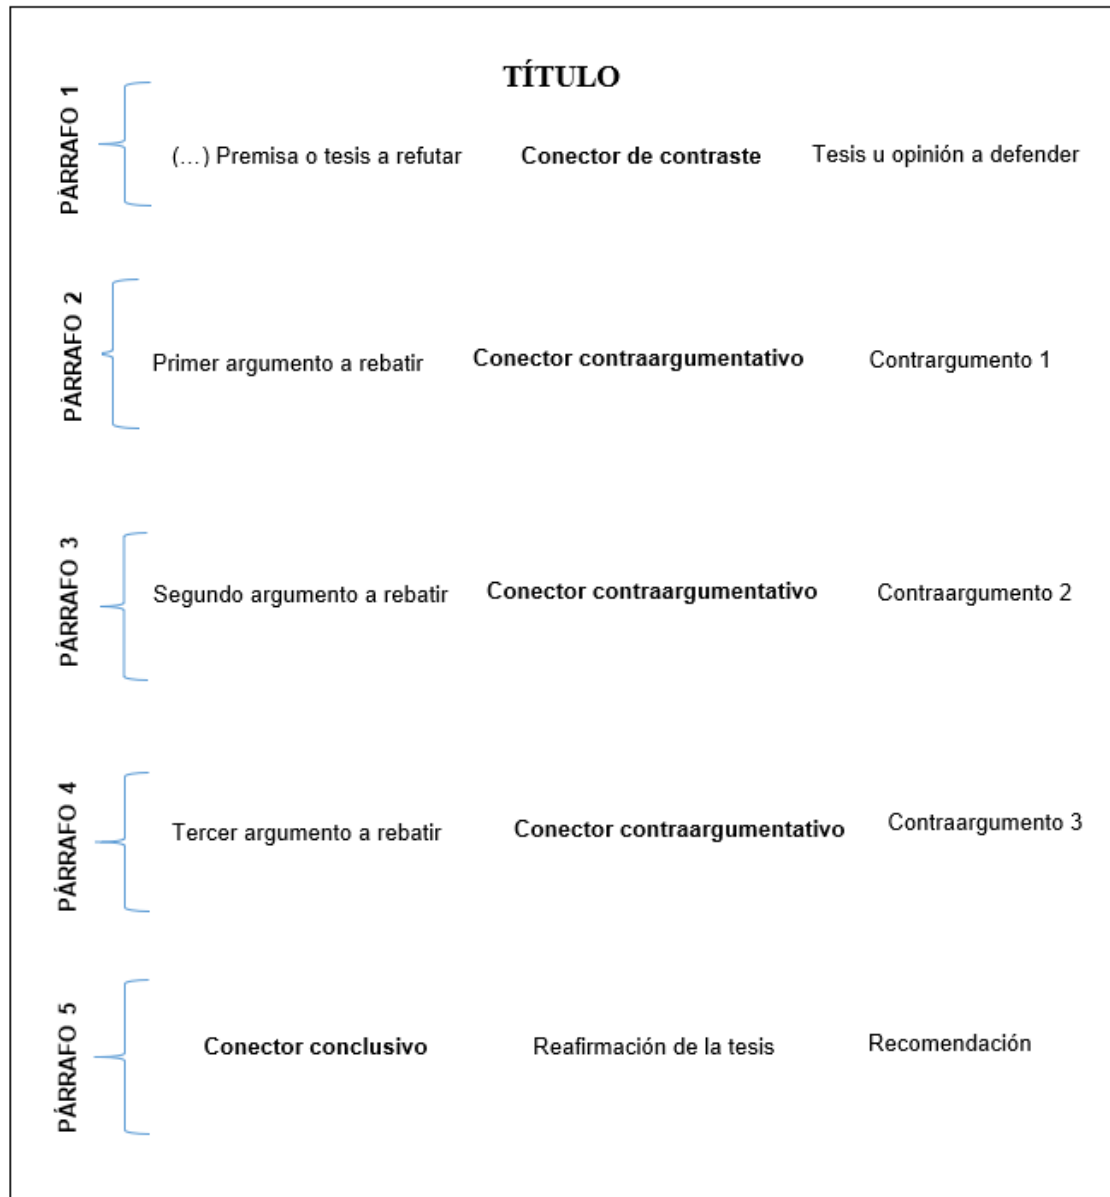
TÍTULO

PÁRRAFO 1
(…) Premisa o tesis a refutar
Conector de contraste
Tesis u opinión a defender

PÁRRAFO 2
Primer argumento a rebatir
Conector contraargumentativo
Contrargumento 1

PÁRRAFO 3
Segundo argumento a rebatir
Conector contraargumentativo
Contraargumento 2

PÁRRAFO 4
Tercer argumento a rebatir
Conector contraargumentativo
Contraargumento 3

PÁRRAFO 5
Conector conclusivo
Reafirmación de la tesis
Recomendación